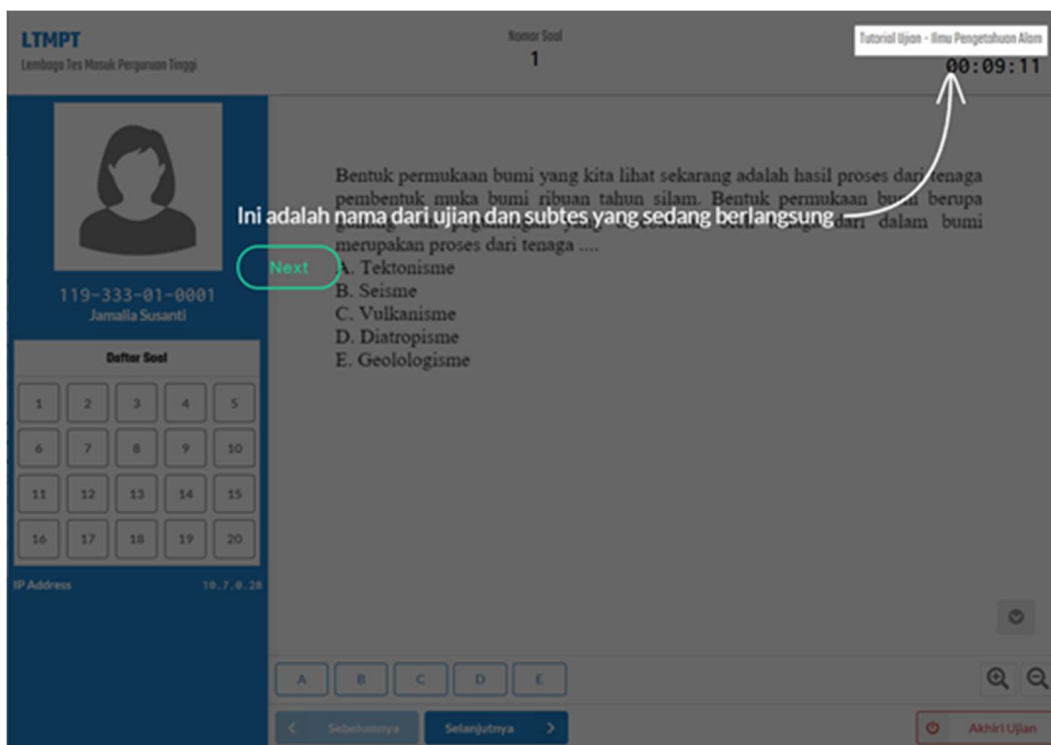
LTMPT
Lembaga Tes Masuk Perguruan Tinggi

Nomor Soal
1

Tutorial Ujian - Ilmu Pengetahuan Alam
00:09:11

119-333-01-0001
Jamalia Susanti

Daftar Soal

| 1 | 2 | 3 | 4 | 5 |
|---|---|---|---|---|
| 6 | 7 | 8 | 9 | 10 |
| 11 | 12 | 13 | 14 | 15 |
| 16 | 17 | 18 | 19 | 20 |

IP Address 10.7.0.28

Bentuk permukaan bumi yang kita lihat sekarang adalah hasil proses dari tenaga pembentuk muka bumi ribuan tahun silam. Bentuk permukaan bumi berupa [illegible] dari dalam bumi merupakan proses dari tenaga ....
A. Tektonisme
B. Seisme
C. Vulkanisme
D. Diatropisme
E. Geolologisme

Ini adalah nama dari ujian dan subtes yang sedang berlangsung

Next

A B C D E

Sebelumnya
Selanjutnya
Akhiri Ujian